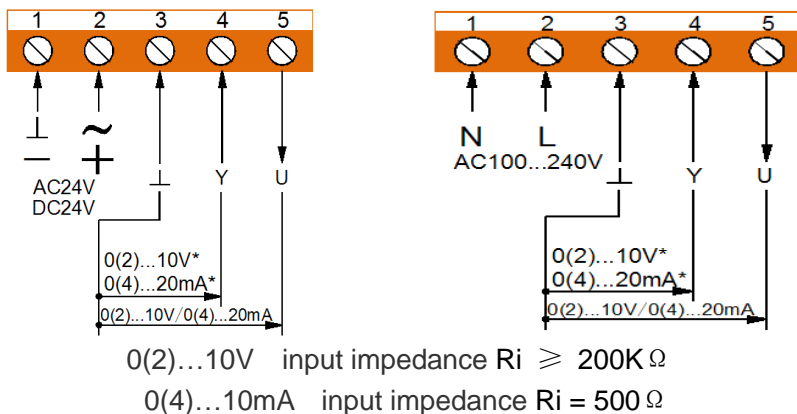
1 2 3 4 5

⊥ ~
− +

AC24V
DC24V

⊥ Y U

0(2)...10V*
0(4)...20mA*
0(2)...10V/0(4)...20mA

1 2 3 4 5

N L
AC100...240V

⊥ Y U

0(2)...10V*
0(4)...20mA*
0(2)...10V/0(4)...20mA

0(2)…10V input impedance Ri $\geqslant$ 200K$\Omega$

0(4)…10mA input impedance Ri = 500$\Omega$